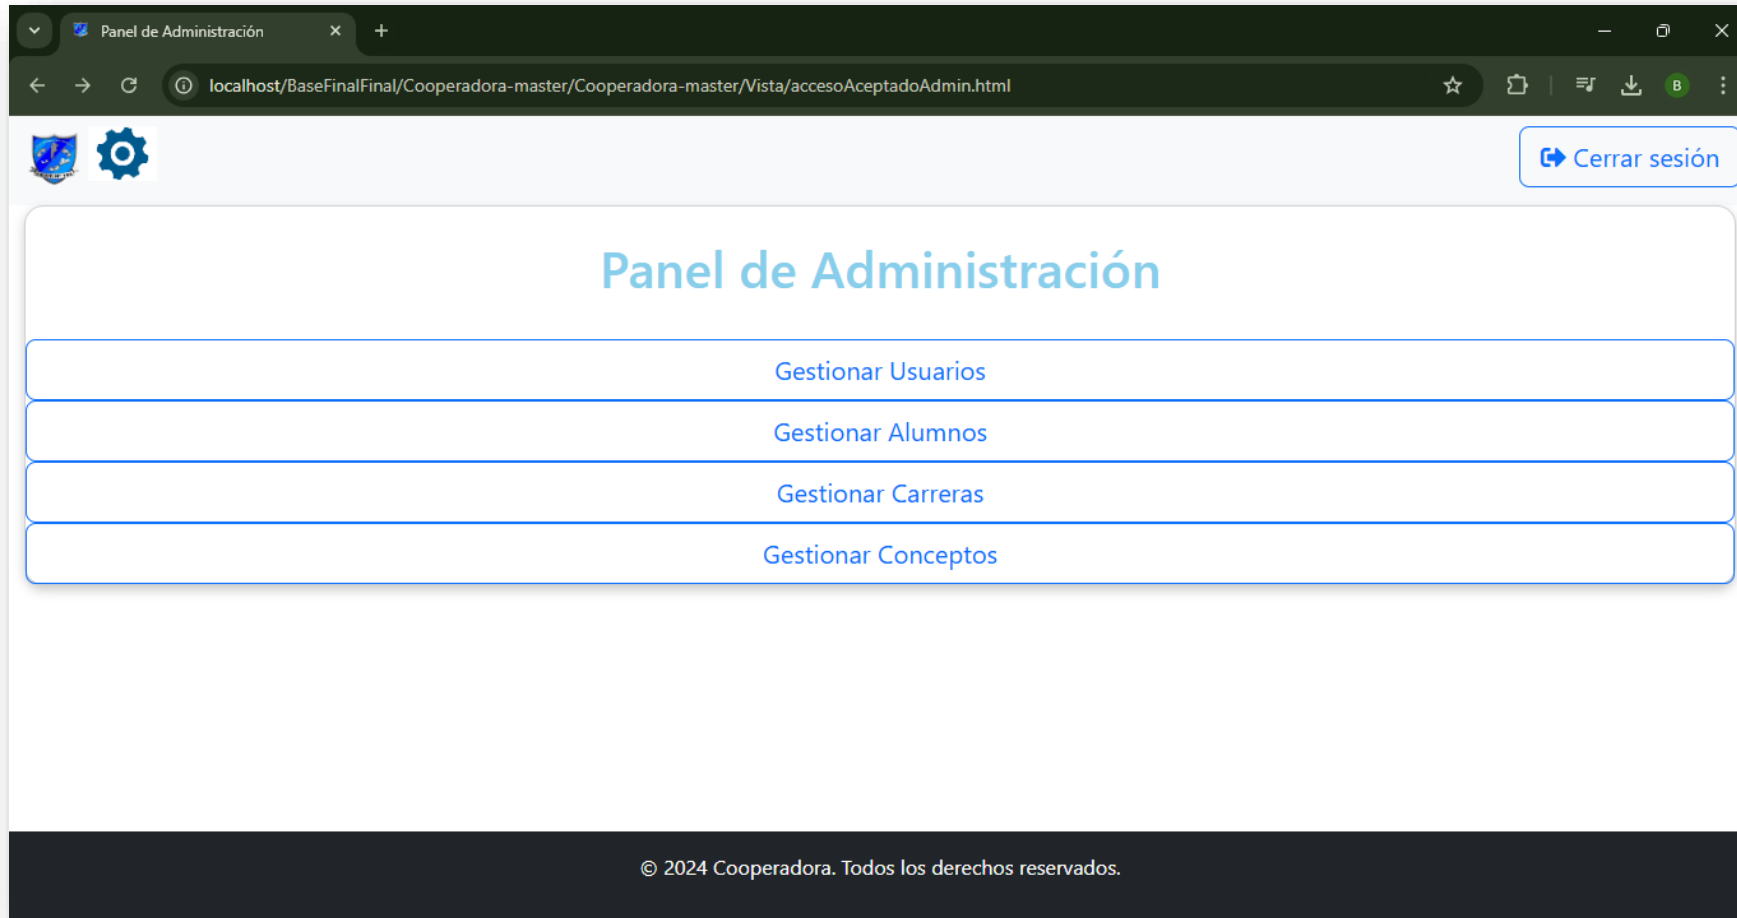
Panel de Administración

localhost/BaseFinalFinal/Cooperadora-master/Cooperadora-master/Vista/accesoAceptadoAdmin.html

B

Cerrar sesión

Panel de Administración

Gestionar Usuarios

Gestionar Alumnos

Gestionar Carreras

Gestionar Conceptos

© 2024 Cooperadora. Todos los derechos reservados.